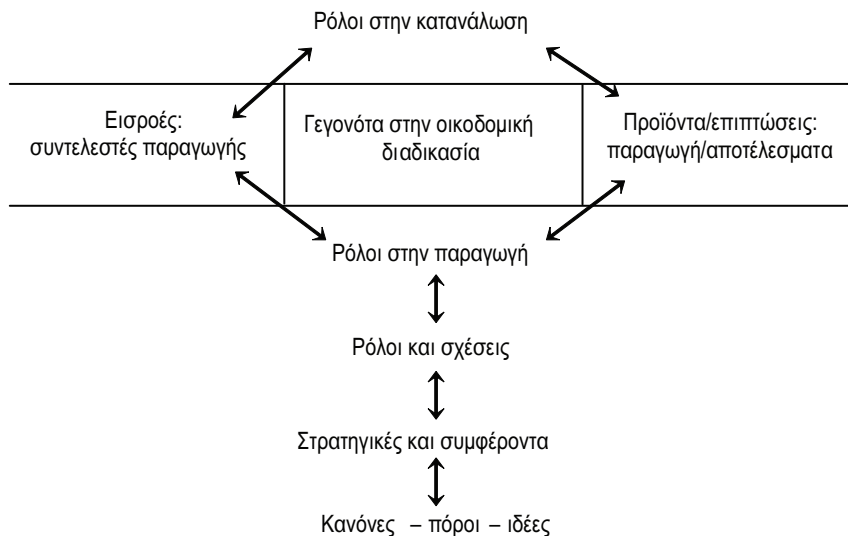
Ρόλοι στην κατανάλωση

Εισροές: συντελεστές παραγωγής

Γεγονότα στην οικοδομική διαδικασία

Προϊόντα/επιπτώσεις: παραγωγή/αποτελέσματα

Ρόλοι στην παραγωγή

Ρόλοι και σχέσεις

Στρατηγικές και συμφέροντα

Κανόνες – πόροι – ιδέες